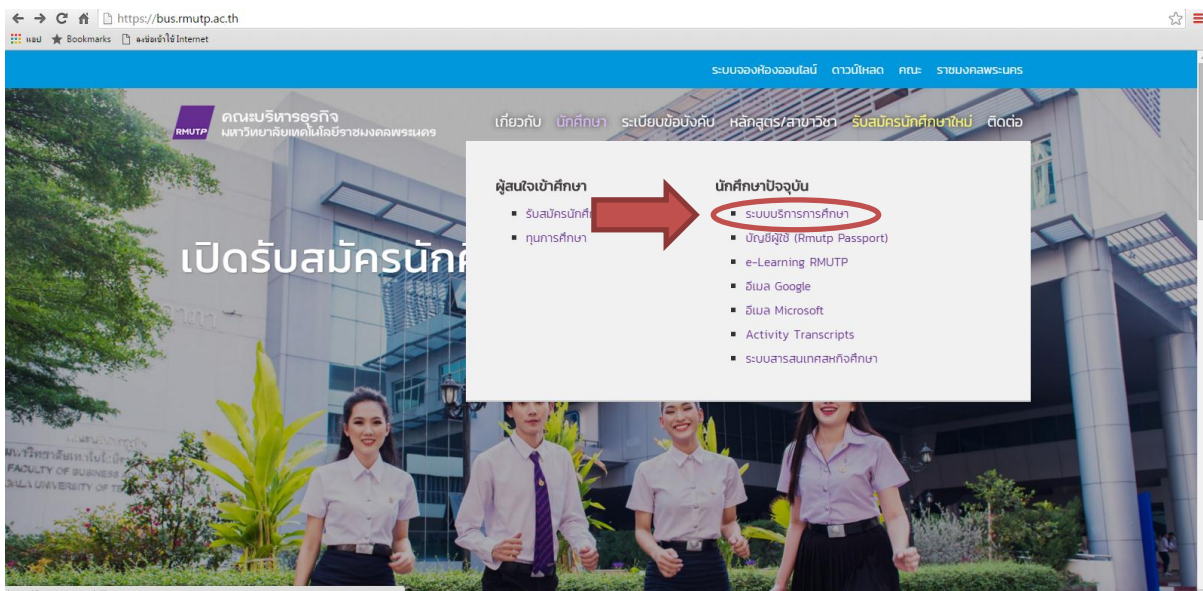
https://bus.rmutp.ac.th

แอป Bookmarks ลงชื่อเข้าใช้ Internet

ระบบจองห้องออนไลน์ ดาวน์โหลด คณะ ราชมงคลพระนคร

RMUTP คณะบริหารธุรกิจ มหาวิทยาลัยเทคโนโลยีราชมงคลพระนคร

เกี่ยวกับ นักศึกษา ระเบียบข้อบังคับ หลักสูตร/สาขาวิชา รับสมัครนักศึกษาใหม่ ติดต่อ

ผู้สนใจเข้าศึกษา
- รับสมัครนักศึ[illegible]
- ทุนการศึกษา

นักศึกษาปัจจุบัน
- ระบบบริการการศึกษา
- บัญชีผู้ใช้ (Rmutp Passport)
- e-Learning RMUTP
- อีเมล Google
- อีเมล Microsoft
- Activity Transcripts
- ระบบสารสนเทศสหกิจศึกษา

เปิดรับสมัครนักศึ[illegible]

FACULTY OF BUSINESS